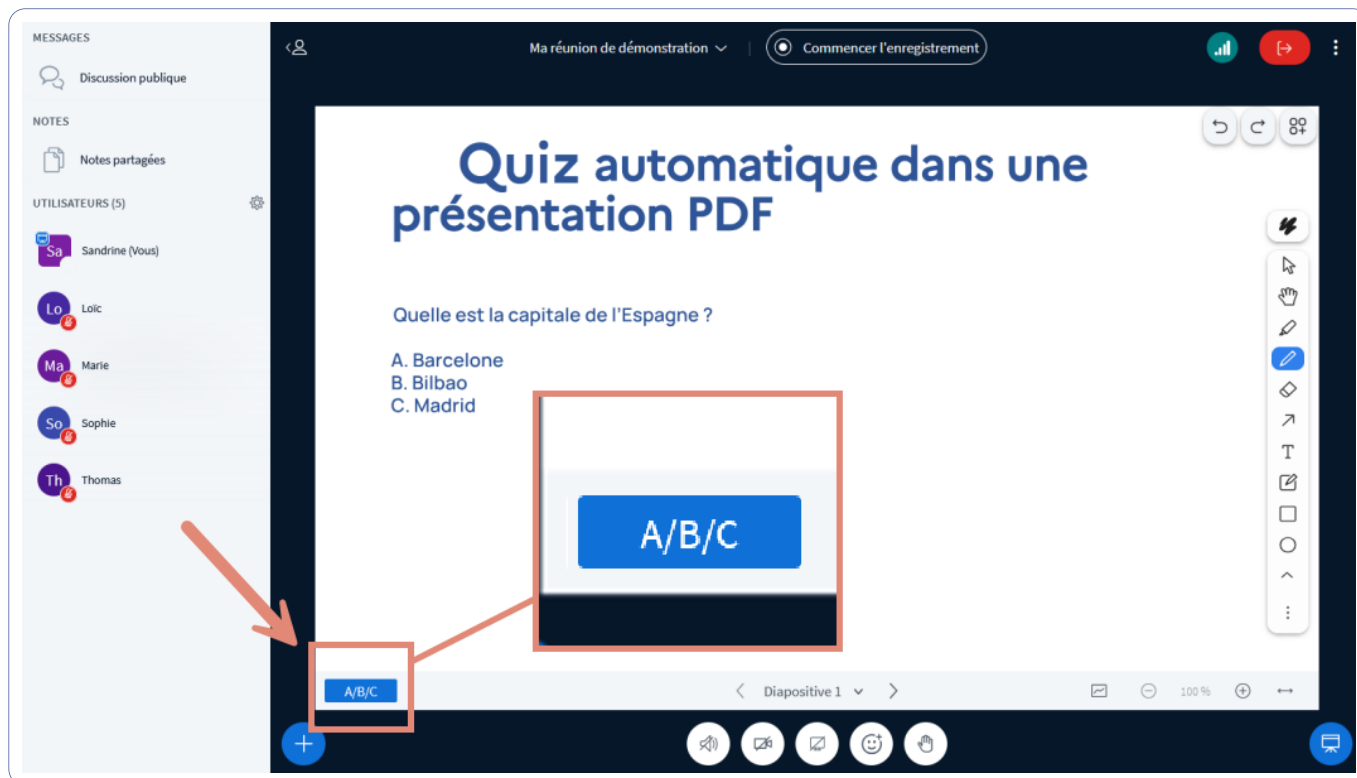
MESSAGES

Discussion publique

NOTES

Notes partagées

UTILISATEURS (5)

Sa Sandrine (Vous)

Lo Loïc

Ma Marie

So Sophie

Th Thomas

Ma réunion de démonstration

Commencer l'enregistrement

Quiz automatique dans une présentation PDF

Quelle est la capitale de l'Espagne ?

A. Barcelone
B. Bilbao
C. Madrid

A/B/C

A/B/C

Diapositive 1

100 %